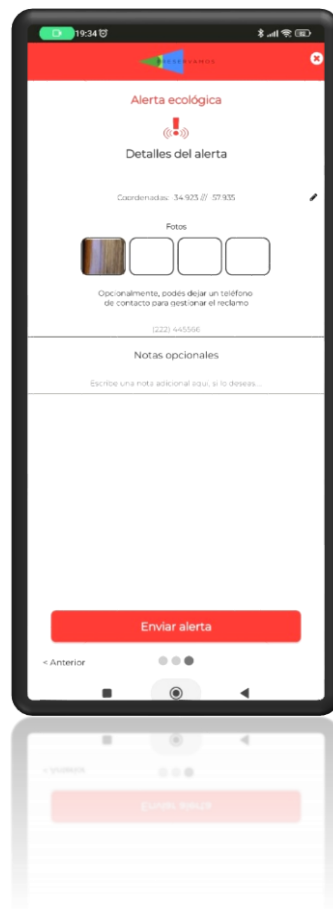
19:34

PRESERVAMOS

Alerta ecológica

Detalles del alerta

Coordenadas: 34.923 // 57.935

Fotos

Opcionalmente, podés dejar un teléfono de contacto para gestionar el reclamo

(222) 445566

Notas opcionales

Escribe una nota adicional aquí, si lo deseas...

Enviar alerta

< Anterior